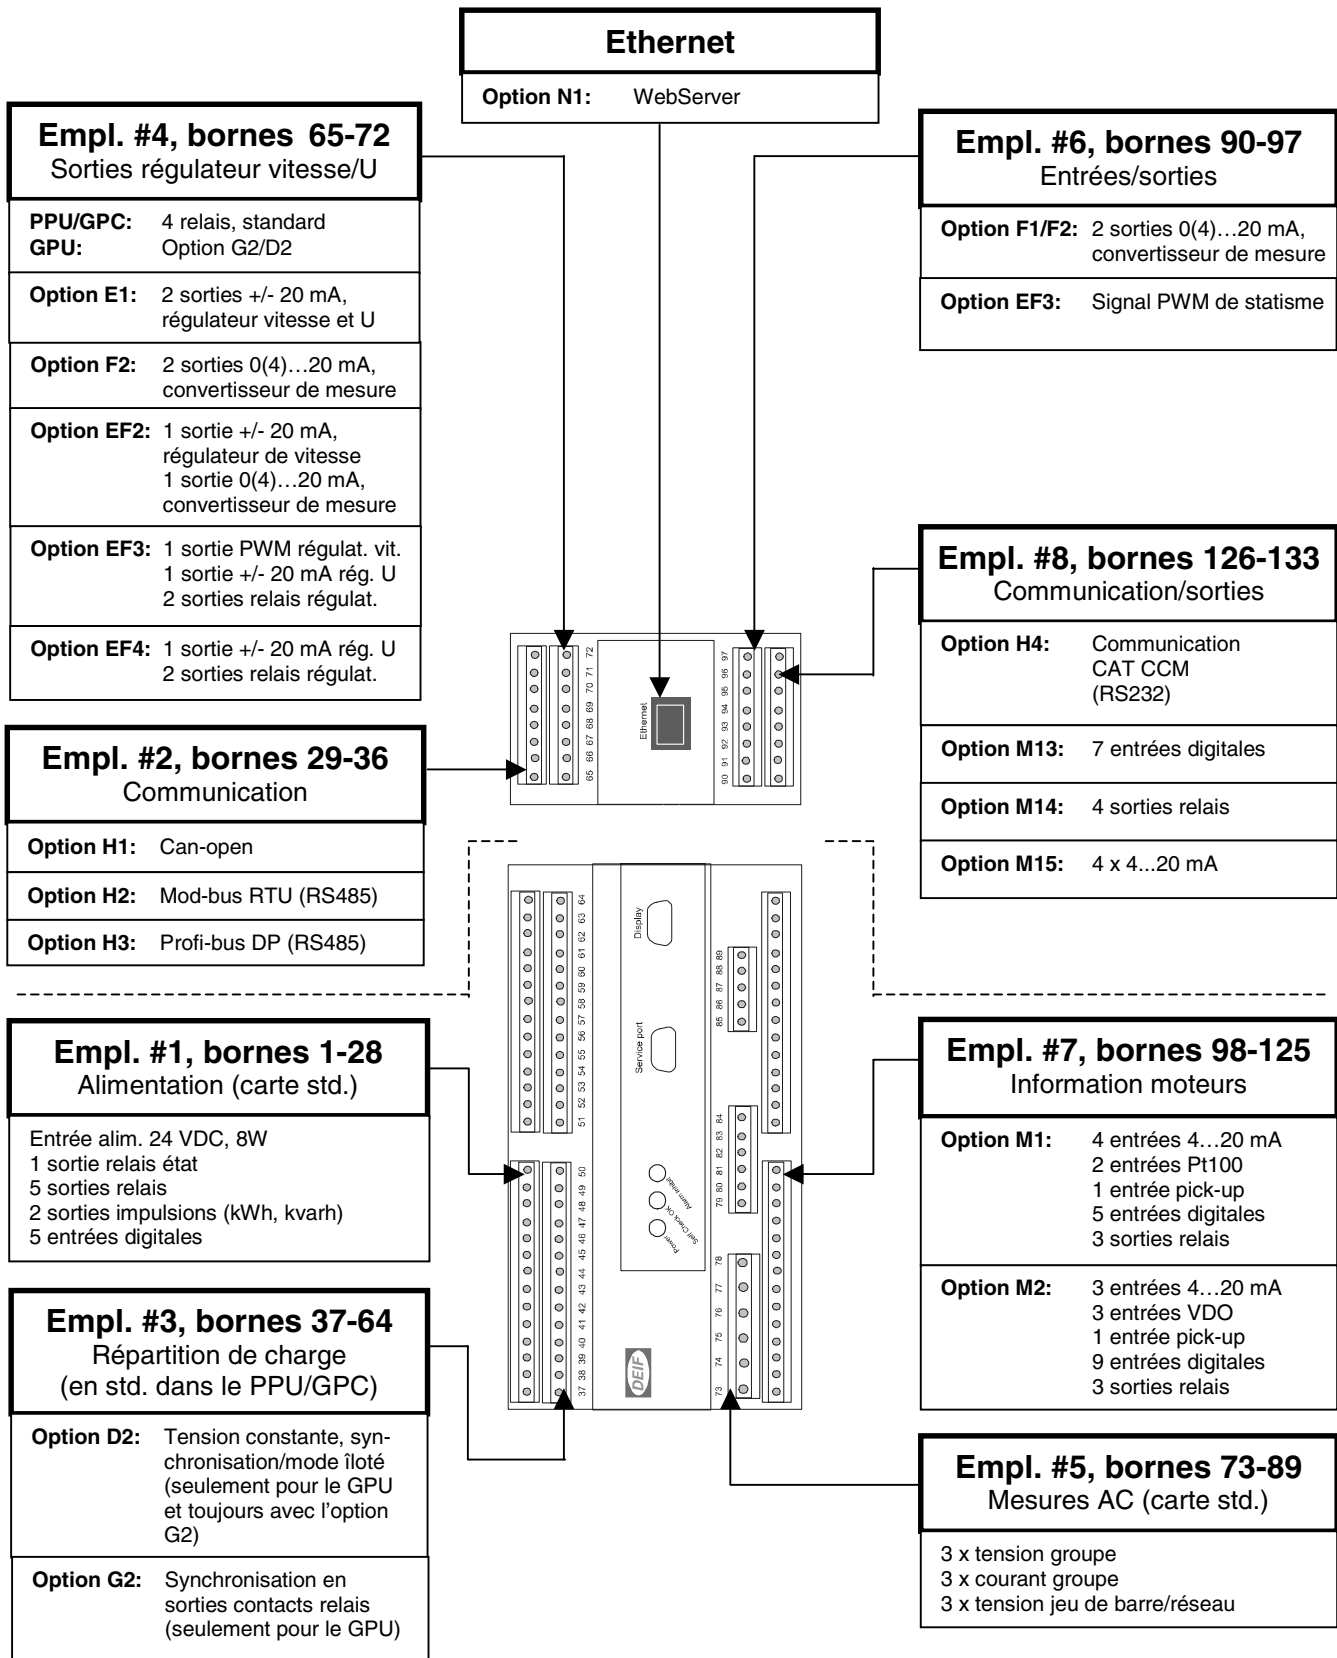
Ethernet

| Option N1: | WebServer |
|---|---|

Empl. #4, bornes 65-72
Sorties régulateur vitesse/U

| | |
|---|---|
| PPU/GPC: GPU: | 4 relais, standard Option G2/D2 |
| Option E1: | 2 sorties +/- 20 mA, régulateur vitesse et U |
| Option F2: | 2 sorties 0(4)…20 mA, convertisseur de mesure |
| Option EF2: | 1 sortie +/- 20 mA, régulateur de vitesse 1 sortie 0(4)…20 mA, convertisseur de mesure |
| Option EF3: | 1 sortie PWM régulat. vit. 1 sortie +/- 20 mA rég. U 2 sorties relais régulat. |
| Option EF4: | 1 sortie +/- 20 mA rég. U 2 sorties relais régulat. |

Empl. #6, bornes 90-97
Entrées/sorties

| | |
|---|---|
| Option F1/F2: | 2 sorties 0(4)…20 mA, convertisseur de mesure |
| Option EF3: | Signal PWM de statisme |

Empl. #8, bornes 126-133
Communication/sorties

| | |
|---|---|
| Option H4: | Communication CAT CCM (RS232) |
| Option M13: | 7 entrées digitales |
| Option M14: | 4 sorties relais |
| Option M15: | 4 x 4...20 mA |

Empl. #2, bornes 29-36
Communication

| | |
|---|---|
| Option H1: | Can-open |
| Option H2: | Mod-bus RTU (RS485) |
| Option H3: | Profi-bus DP (RS485) |

65 66 67 68 69 70 71 72 Ethernet 90 91 92 93 94 95 96 97

64 63 62 61 60 59 58 57 56 55 54 53 52 51 Display Service port 89 88 87 86 85 84 83 82 81 80 79 50 49 48 47 46 45 44 43 42 41 40 39 38 37 Alarm inhibit Self Check OK Power DEIF 78 77 76 75 74 73

Empl. #1, bornes 1-28
Alimentation (carte std.)

Entrée alim. 24 VDC, 8W
1 sortie relais état
5 sorties relais
2 sorties impulsions (kWh, kvarh)
5 entrées digitales

Empl. #7, bornes 98-125
Information moteurs

| | |
|---|---|
| Option M1: | 4 entrées 4…20 mA 2 entrées Pt100 1 entrée pick-up 5 entrées digitales 3 sorties relais |
| Option M2: | 3 entrées 4…20 mA 3 entrées VDO 1 entrée pick-up 9 entrées digitales 3 sorties relais |

Empl. #3, bornes 37-64
Répartition de charge
(en std. dans le PPU/GPC)

| | |
|---|---|
| Option D2: | Tension constante, synchronisation/mode îloté (seulement pour le GPU et toujours avec l'option G2) |
| Option G2: | Synchronisation en sorties contacts relais (seulement pour le GPU) |

Empl. #5, bornes 73-89
Mesures AC (carte std.)

3 x tension groupe
3 x courant groupe
3 x tension jeu de barre/réseau